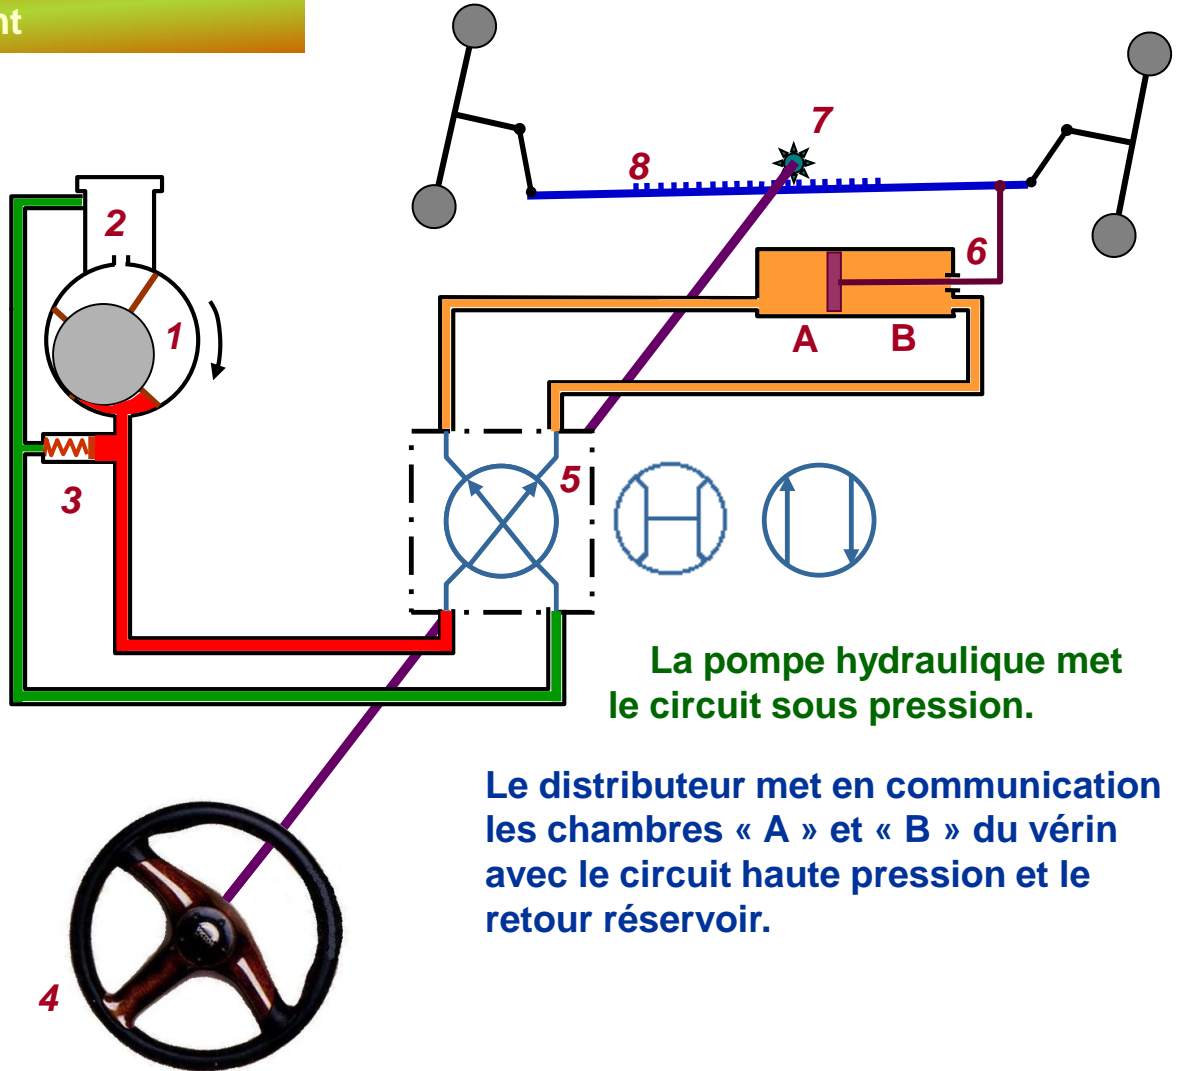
nt

7

8

2

6

1

A B

3

5

La pompe hydraulique met le circuit sous pression.

Le distributeur met en communication les chambres « A » et « B » du vérin avec le circuit haute pression et le retour réservoir.

4